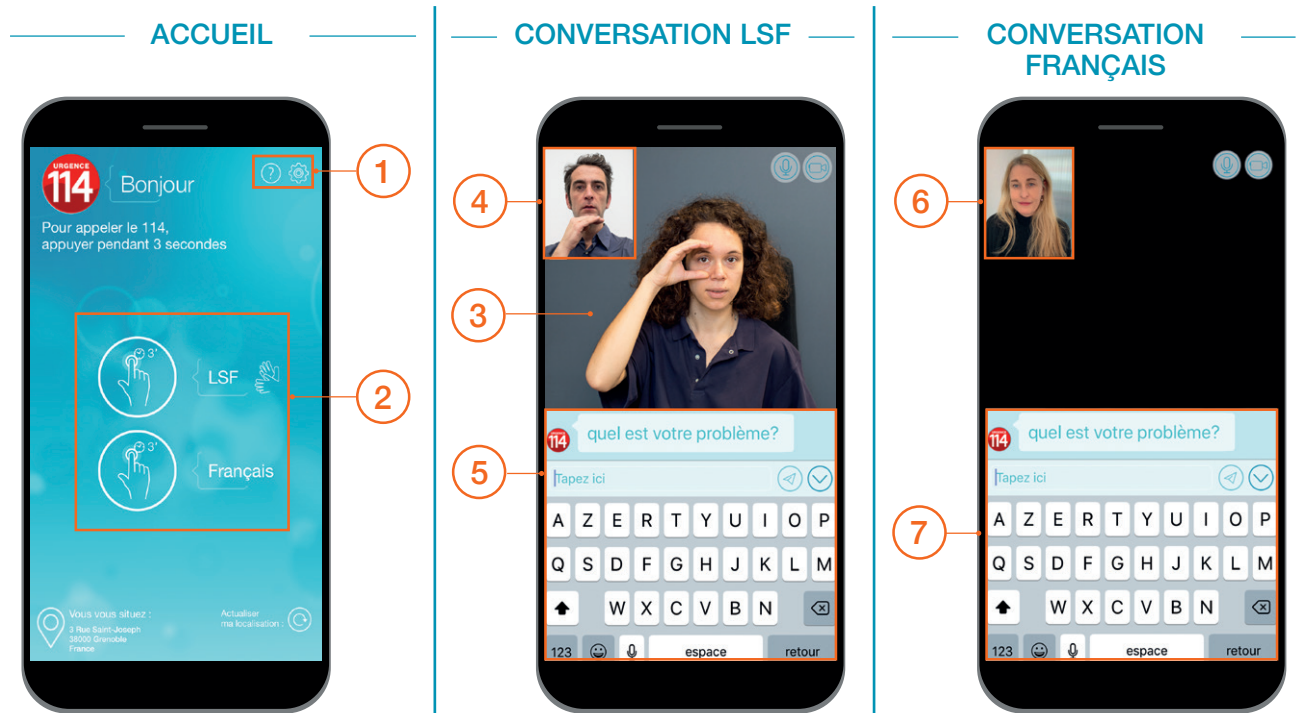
ACCUEIL

URGENCE 114 Bonjour

Pour appeler le 114, appuyer pendant 3 secondes

1

3'

LSF

2

3'

Français

Vous vous situez :
3 Rue Saint-Joseph
38000 Grenoble
France

Actualiser ma localisation :

CONVERSATION LSF

4

3

114 quel est votre problème?

5

Tapez ici

A Z E R T Y U I O P
Q S D F G H J K L M
W X C V B N
123 espace retour

CONVERSATION FRANÇAIS

6

114 quel est votre problème?

Tapez ici

7

A Z E R T Y U I O P
Q S D F G H J K L M
W X C V B N
123 espace retour